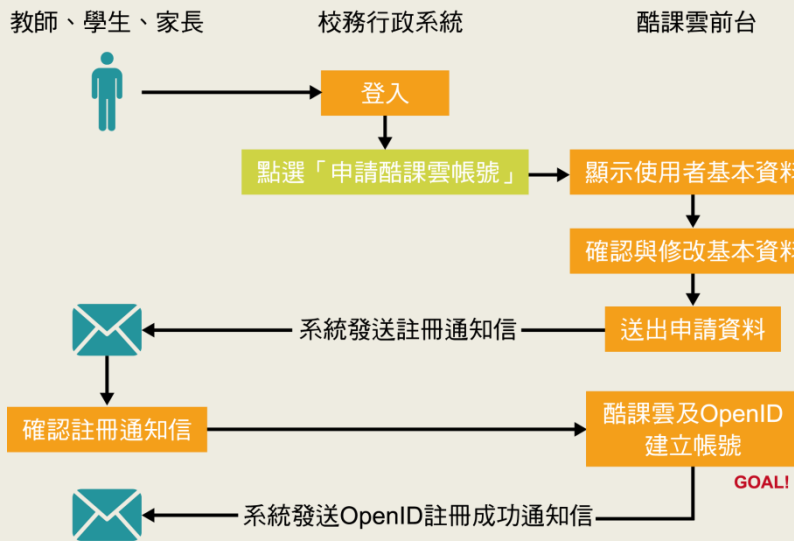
教師、學生、家長

校務行政系統

酷課雲前台

登入

點選「申請酷課雲帳號」

顯示使用者基本資料

確認與修改基本資料

送出申請資料

系統發送註冊通知信

確認註冊通知信

酷課雲及OpenID建立帳號

GOAL!

系統發送OpenID註冊成功通知信